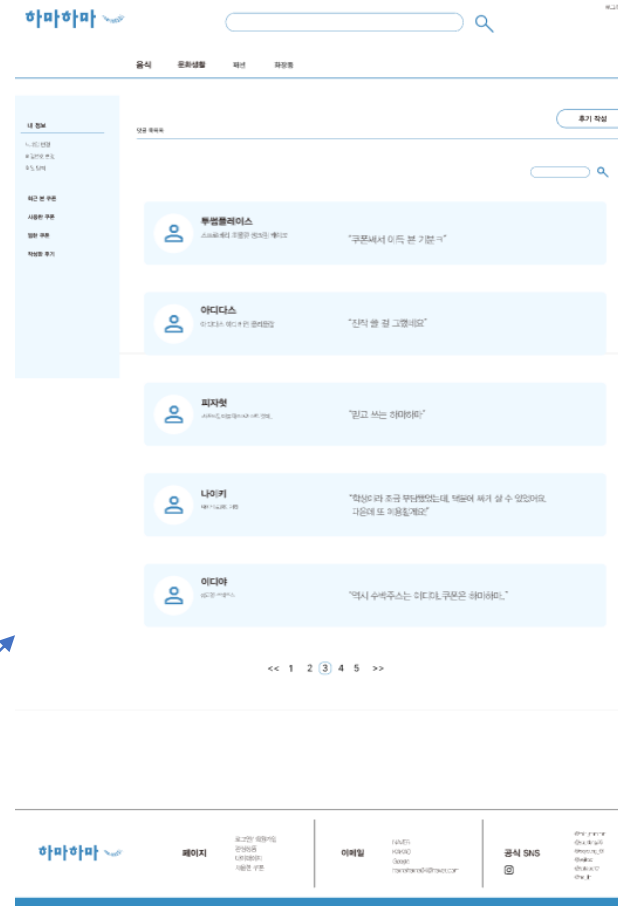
하마하마

로그아웃

음식 문화생활 패션 화장품

내 정보

나의 현황
비밀번호 변경
회원 탈퇴

최근 본 쿠폰
사용한 쿠폰
발행 쿠폰
작성한 후기

후기 작성

댓글 목록

뚜레쥬르
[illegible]
"쿠폰에서 이득 본 기분 ㅋ"

아디다스
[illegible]
"진작 쓸 걸 그랬네요"

피자헛
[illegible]
"믿고 쓰는 하마하마"

나이키
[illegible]
"학생이라 조금 부담했었는데, 덕분에 싸게 살 수 있었어요. 다음에 또 이용할게요"

이디야
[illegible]
"역시 수박주스는 이디야, 쿠폰은 하마하마."

<< 1 2 3 4 5 >>

하마하마

페이지
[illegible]

이메일
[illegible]

공식 SNS
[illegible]